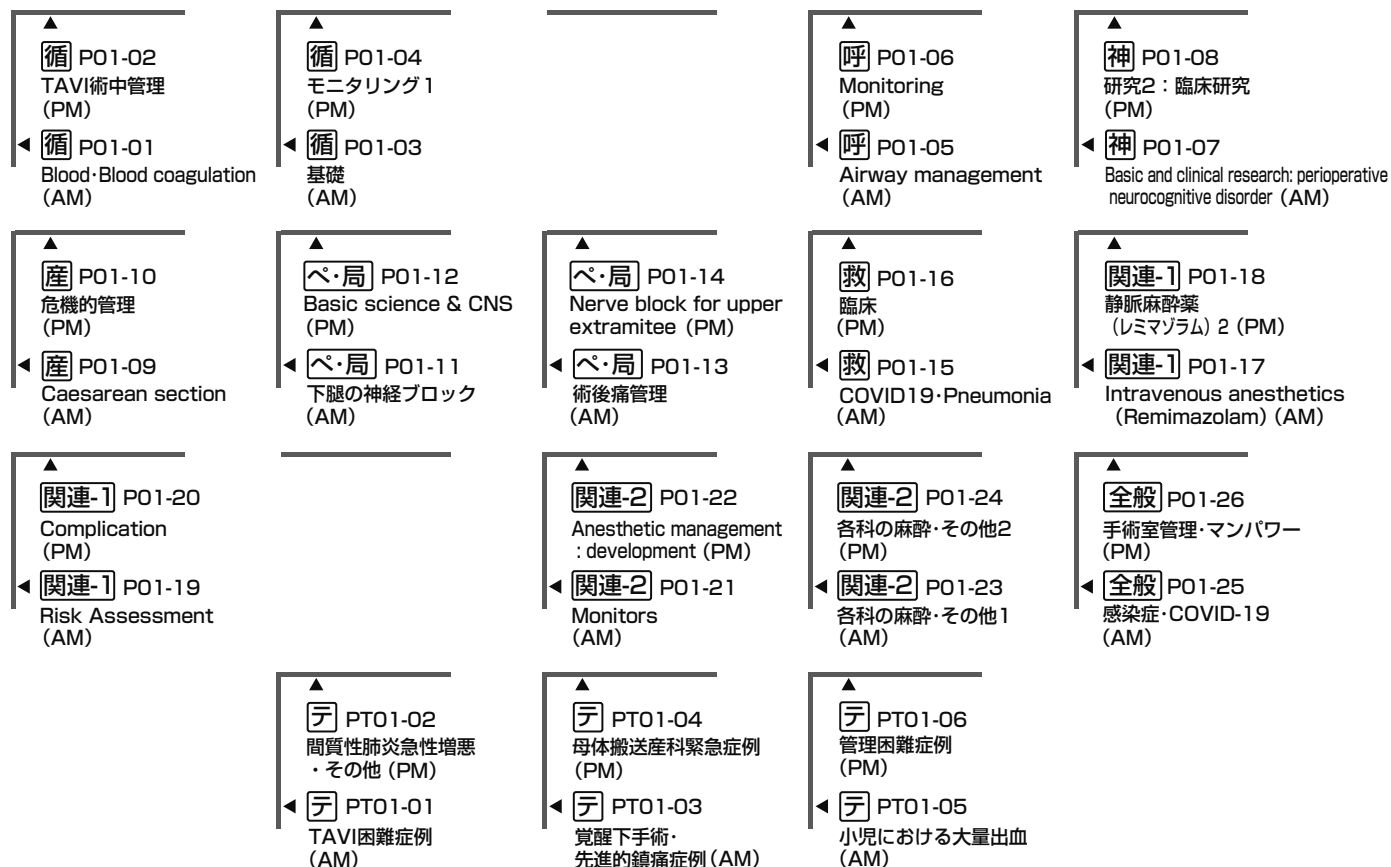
▲
循 P01-02
TAVI術中管理
(PM)
◀ 循 P01-01
Blood・Blood coagulation
(AM)

▲
循 P01-04
モニタリング 1
(PM)
◀ 循 P01-03
基礎
(AM)

▲
呼 P01-06
Monitoring
(PM)
◀ 呼 P01-05
Airway management
(AM)

▲
神 P01-08
研究2：臨床研究
(PM)
◀ 神 P01-07
Basic and clinical research: perioperative neurocognitive disorder (AM)

▲
産 P01-10
危機的管理
(PM)
◀ 産 P01-09
Caesarean section
(AM)

▲
ペ・局 P01-12
Basic science & CNS
(PM)
◀ ペ・局 P01-11
下腿の神経ブロック
(AM)

▲
ペ・局 P01-14
Nerve block for upper extramitee (PM)
◀ ペ・局 P01-13
術後痛管理
(AM)

▲
救 P01-16
臨床
(PM)
◀ 救 P01-15
COVID19・Pneumonia
(AM)

▲
関連-1 P01-18
静脈麻酔薬
(レミマゾラム) 2 (PM)
◀ 関連-1 P01-17
Intravenous anesthetics
(Remimazolam) (AM)

▲
関連-1 P01-20
Complication
(PM)
◀ 関連-1 P01-19
Risk Assessment
(AM)

▲
関連-2 P01-22
Anesthetic management : development (PM)
◀ 関連-2 P01-21
Monitors
(AM)

▲
関連-2 P01-24
各科の麻酔・その他2
(PM)
◀ 関連-2 P01-23
各科の麻酔・その他1
(AM)

▲
全般 P01-26
手術室管理・マンパワー
(PM)
◀ 全般 P01-25
感染症・COVID-19
(AM)

▲
テ PT01-02
間質性肺炎急性増悪
・その他 (PM)
◀ テ PT01-01
TAVI困難症例
(AM)

▲
テ PT01-04
母体搬送産科緊急症例
(PM)
◀ テ PT01-03
覚醒下手術・
先進的鎮痛症例 (AM)

▲
テ PT01-06
管理困難症例
(PM)
◀ テ PT01-05
小児における大量出血
(AM)